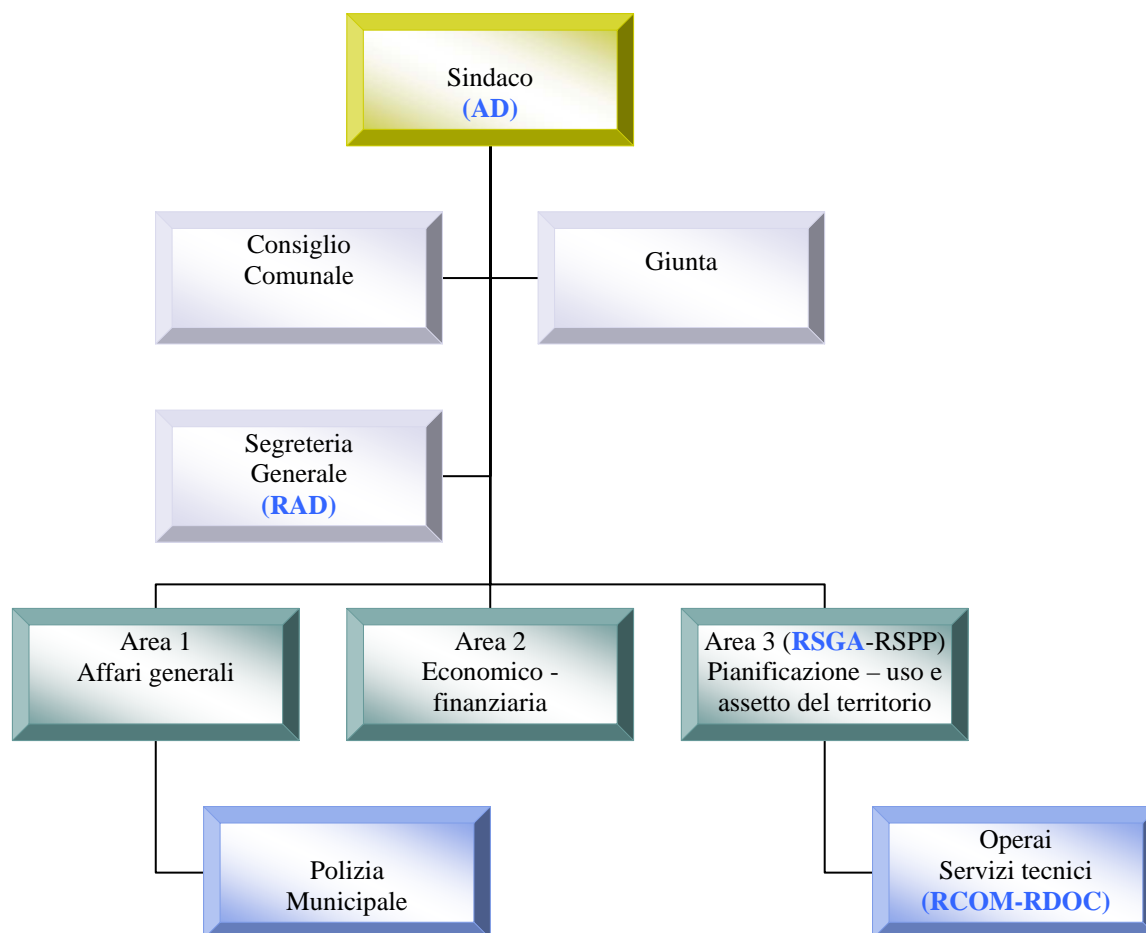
Sindaco
(AD)

Consiglio Comunale

Giunta

Segreteria Generale
(RAD)

Area 1
Affari generali

Area 2
Economico - finanziaria

Area 3 (RSGA-RSPP)
Pianificazione – uso e assetto del territorio

Polizia Municipale

Operai
Servizi tecnici
(RCOM-RDOC)